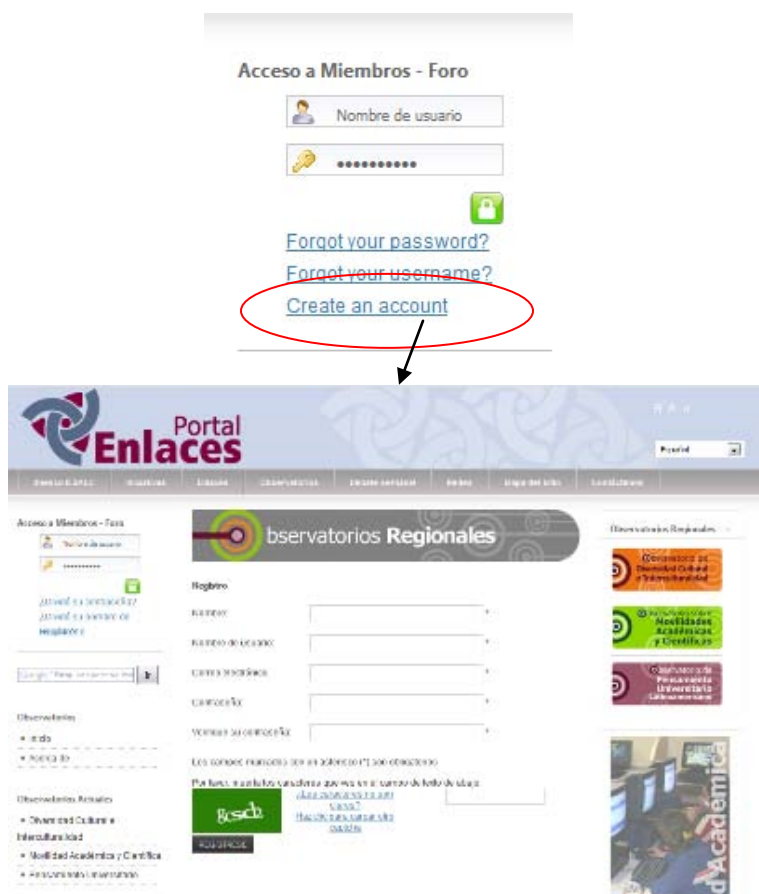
Acceso a Miembros - Foro

Nombre de usuario

••••••••••

Forgot your password?

Forgot your username?

Create an account

Portal Enlaces

Español

bservatorios Regionales

Acceso a Miembros - Foro

Nombre de usuario

••••••••••

¿Olvidó su contraseña?

¿Olvidó su nombre de usuario?

Regístrese

Registro

Nombre:

Nombre de usuario:

Correo electrónico:

Contraseña:

Verificar su contraseña:

Los campos marcados con un asterisco (*) son obligatorios

Por favor, inserte los caracteres que ves en el cuadro de texto de abajo:

8csch

REGISTRESE

Observatorios

• Inicio

• Acerca de

Observatorios Actuales

• Diversidad Cultural e Interculturalidad

• Movilidad Académica y Científica

• Pensamiento Universitario

Observatorios Regionales

Observatorio de Diversidad Cultural e Interculturalidad

Movilidad Académica y Científica

Observatorio de Pensamiento Universitario Latinoamericano

Académica